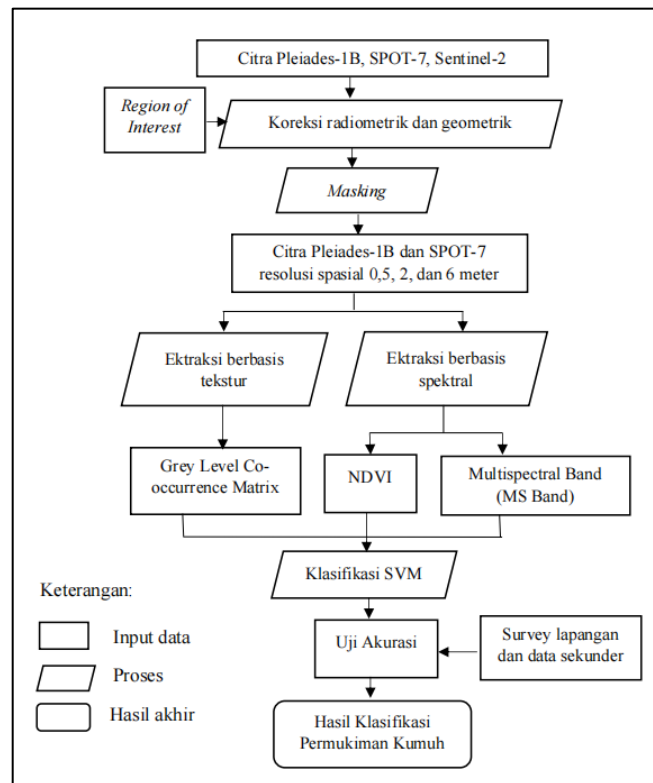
Citra Pleiades-1B, SPOT-7, Sentinel-2

Region of Interest

Koreksi radiometrik dan geometrik

Masking

Citra Pleiades-1B dan SPOT-7 resolusi spasial 0,5, 2, dan 6 meter

Ektraksi berbasis tekstur

Ektraksi berbasis spektral

Grey Level Co-occurrence Matrix

NDVI

Multispectral Band (MS Band)

Klasifikasi SVM

Keterangan:

Input data

Proses

Hasil akhir

Uji Akurasi

Survey lapangan dan data sekunder

Hasil Klasifikasi Permukiman Kumuh